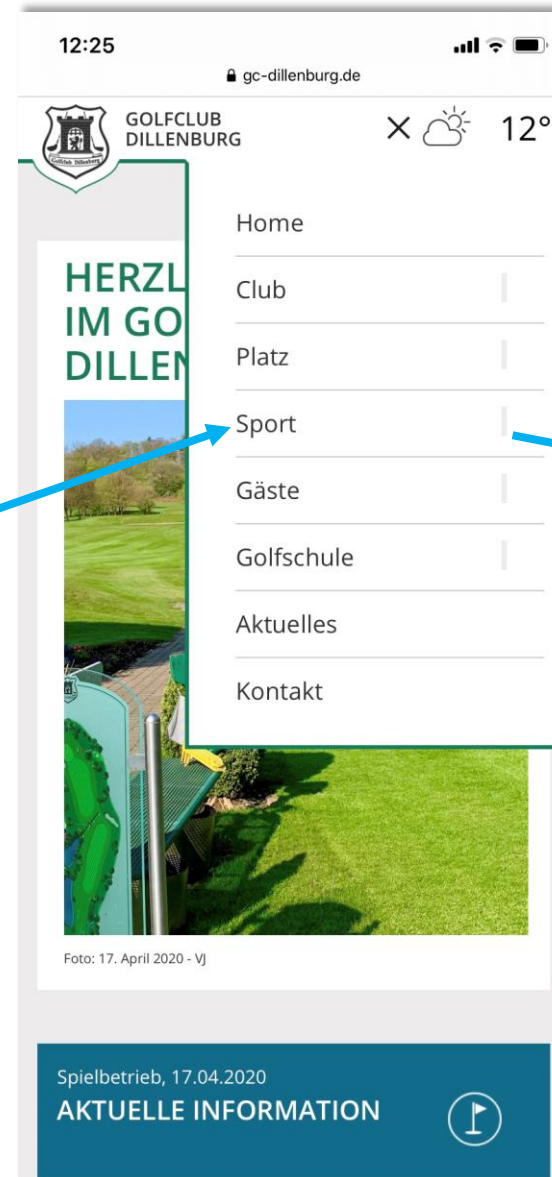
12:25

gc-dillenburg.de

Golfclub Dillenburg

GOLFCLUB
DILLENBURG

× 12°

HERZL
IM GO
DILLEN

Home

Club

Platz

Sport

Gäste

Golfschule

Aktuelles

Kontakt

Foto: 17. April 2020 - VJ

Spielbetrieb, 17.04.2020
AKTUELLE INFORMATION